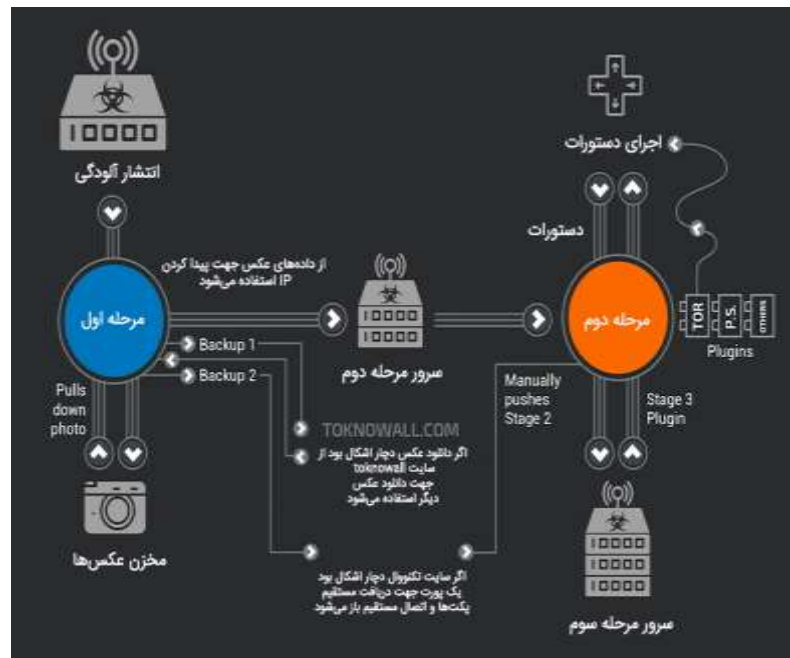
10000

انتشار آلودگی

از داده‌های عکس جهت پیدا کردن IP استفاده می‌شود

مرحله اول

Backup 1

Backup 2

Pulls down photo

مخزن عکس‌ها

سرور مرحله دوم

TOKNOWALL.COM

اگر دانلود عکس دچار اشکال بود از سایت toknowall جهت دانلود عکس دیگر استفاده می‌شود

اگر سایت تکنووال دچار اشکال بود یک پورت جهت دریافت مستقیم پکت‌ها و اتصال مستقیم باز می‌شود

اجرای دستورات

دستورات

مرحله دوم

TOR

P.S.

OTHERS

Plugins

Manually pushes Stage 2

Stage 3 Plugin

سرور مرحله سوم